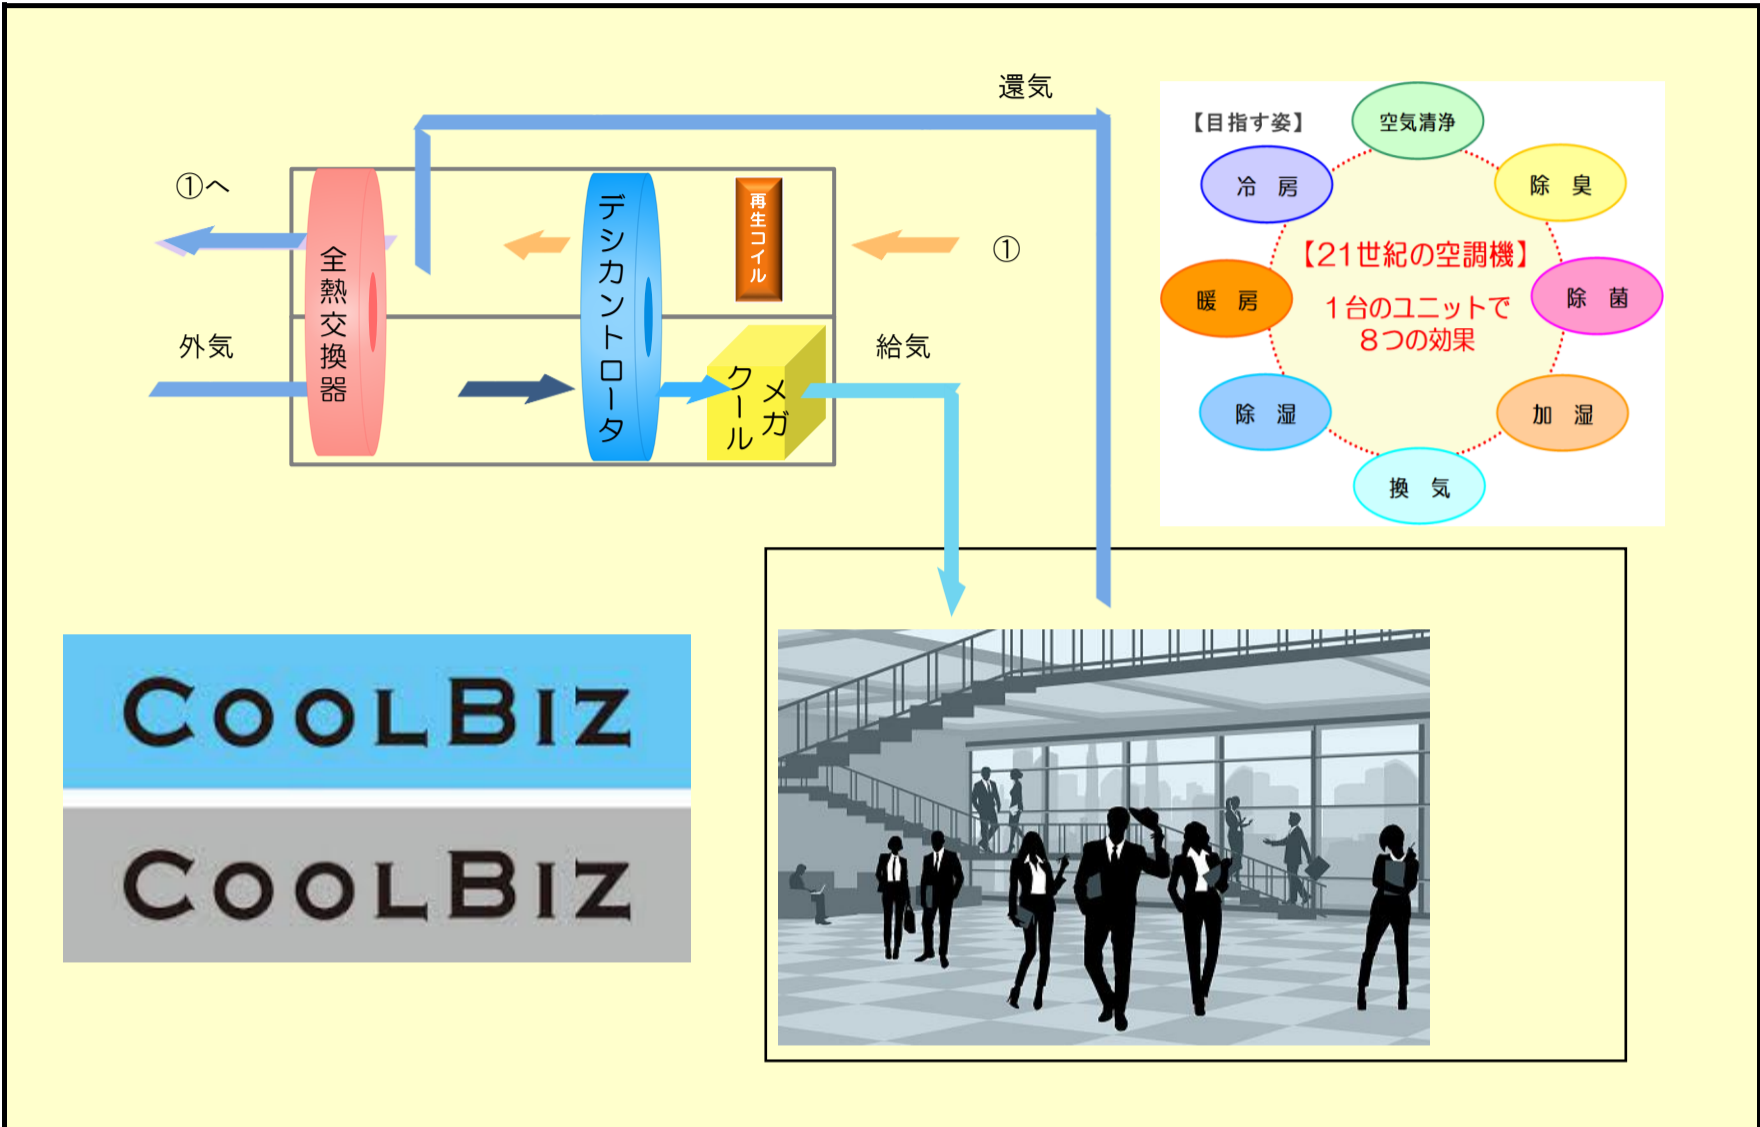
還気

①へ

全熱交換器

デシカントローター

再生コイル

①

外気

メガクール

給気

【目指す姿】

空気清浄

冷　房

除　臭

【21世紀の空調機】

暖　房

1台のユニットで
8つの効果

除　菌

除　湿

加　湿

換　気

COOLBIZ

COOLBIZ